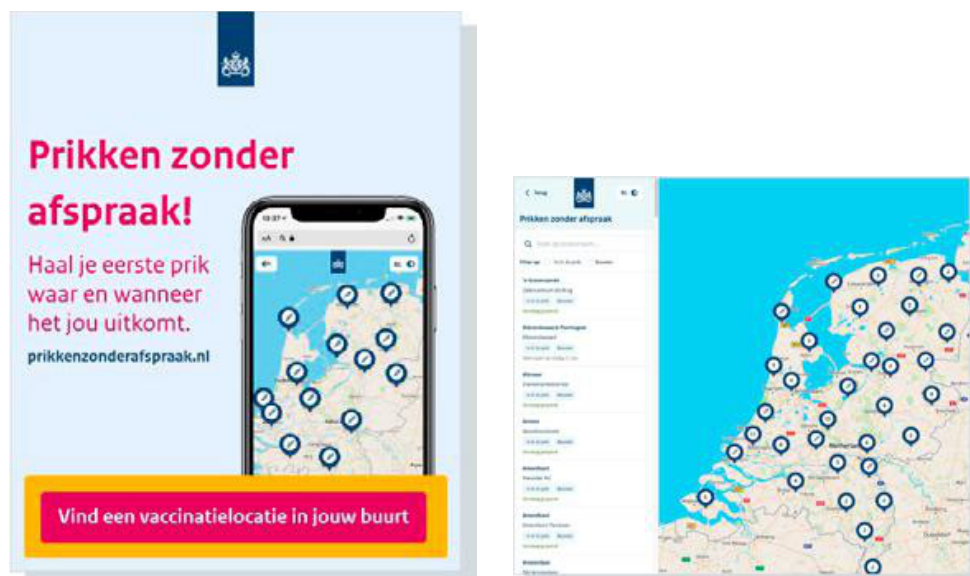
Prikken zonder afspraak!

Haal je eerste prik waar en wanneer het jou uitkomt.

prikkenzonderafspraak.nl

13:37

Vind een vaccinatielocatie in jouw buurt

Terug

Prikken zonder afspraak

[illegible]

Filter op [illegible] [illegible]

's-Gravenzande

Alkmaar

Almere

Amersfoort

Amsterdam

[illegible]